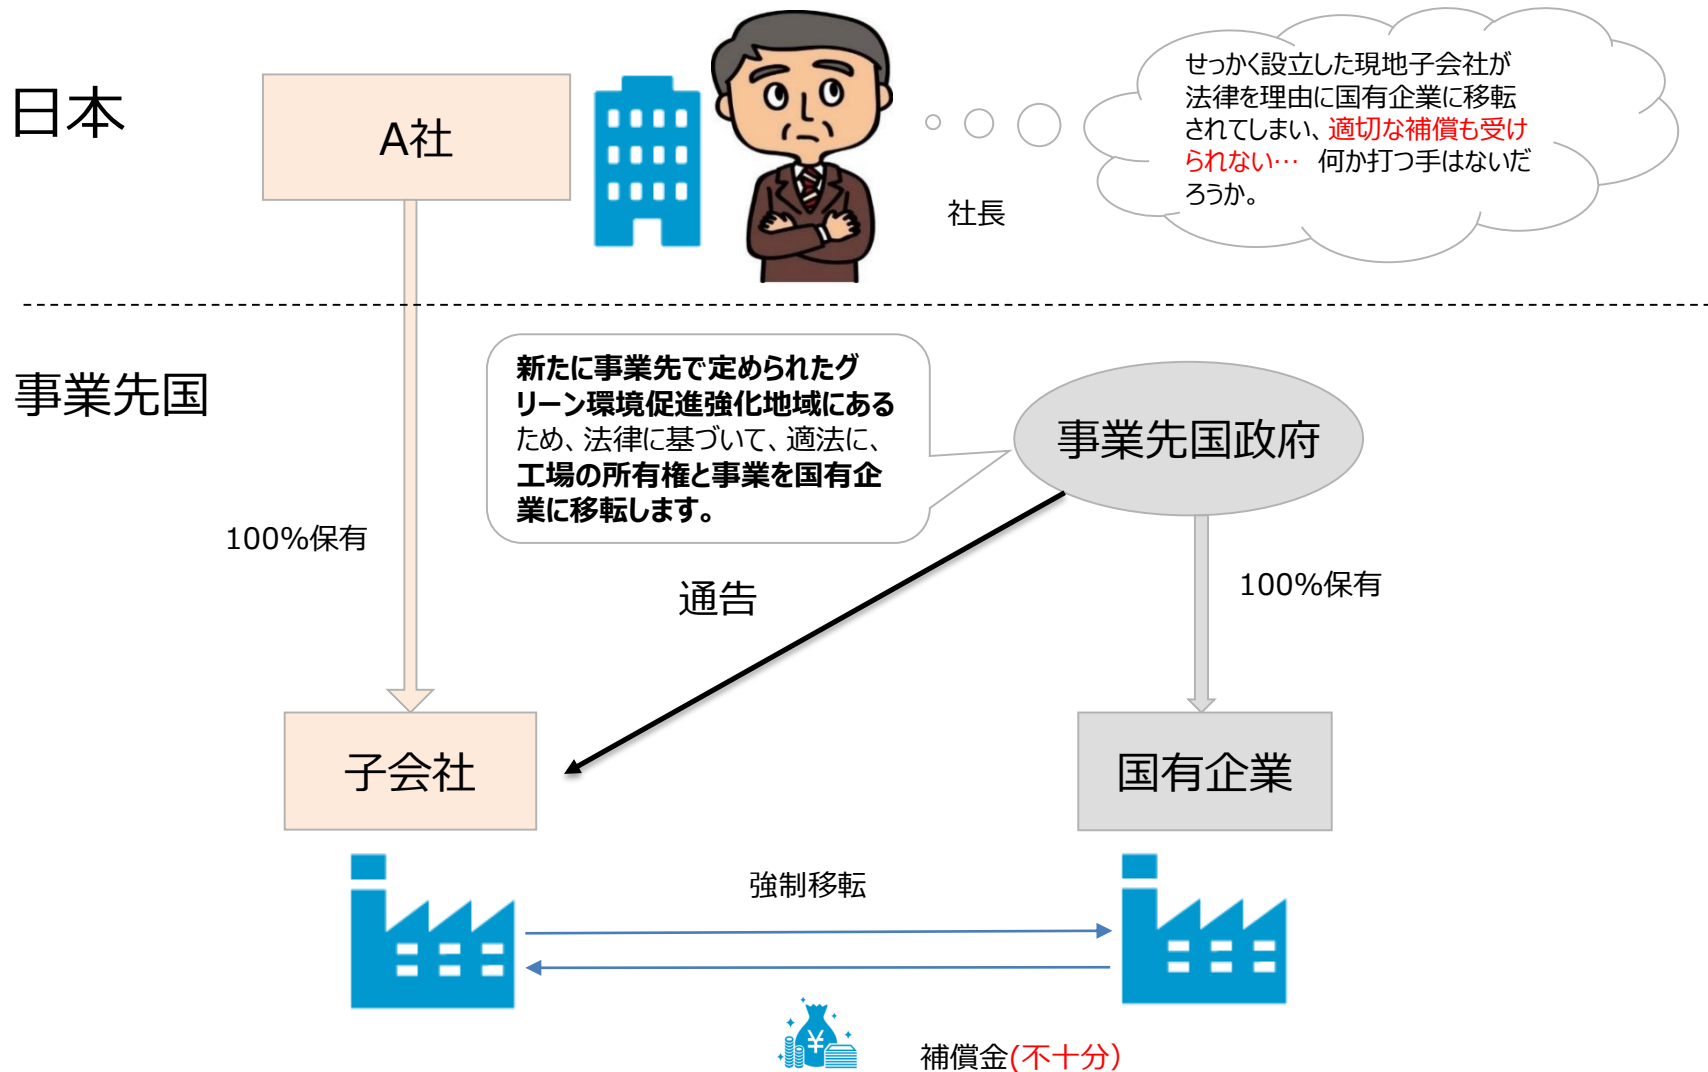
日本

A社

社長

せっかく設立した現地子会社が法律を理由に国有企業に移転されてしまい、適切な補償も受けられない… 何か打つ手はないだろうか。

事業先国

新たに事業先で定められたグリーン環境促進強化地域にあるため、法律に基づいて、適法に、工場の所有権と事業を国有企業に移転します。

事業先国政府

100%保有

通告

100%保有

子会社

国有企業

強制移転

補償金(不十分)